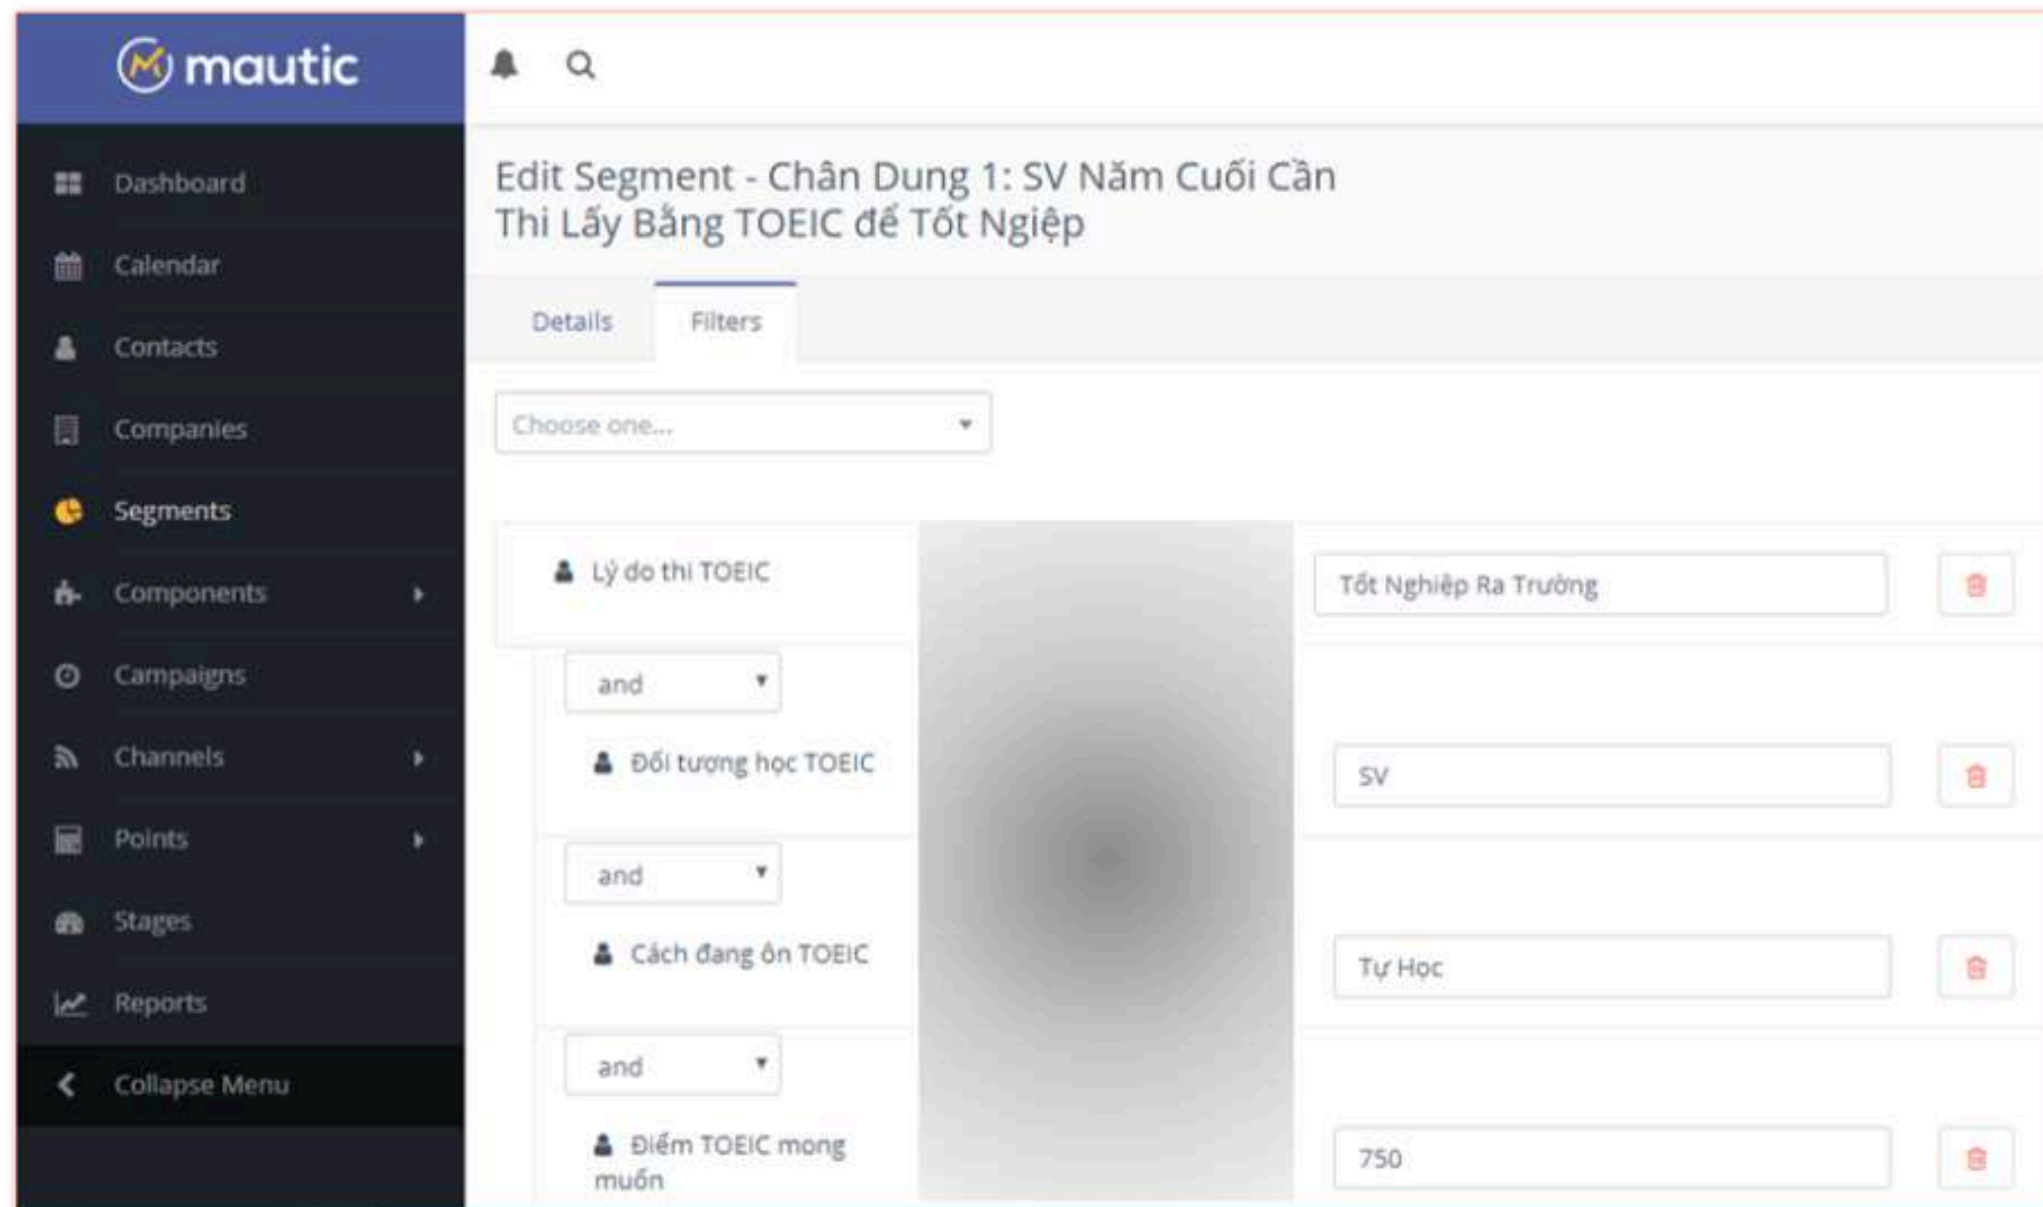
mautic

Dashboard
Calendar
Contacts
Companies
Segments
Components
Campaigns
Channels
Points
Stages
Reports
Collapse Menu

Edit Segment - Chân Dung 1: SV Năm Cuối Cần Thi Lấy Bằng TOEIC để Tốt Ngiệp

Details | Filters

Choose one...

Lý do thi TOEIC
Tốt Nghiệp Ra Trường

and
Đối tượng học TOEIC
SV

and
Cách đang ôn TOEIC
Tự Học

and
Điểm TOEIC mong muốn
750